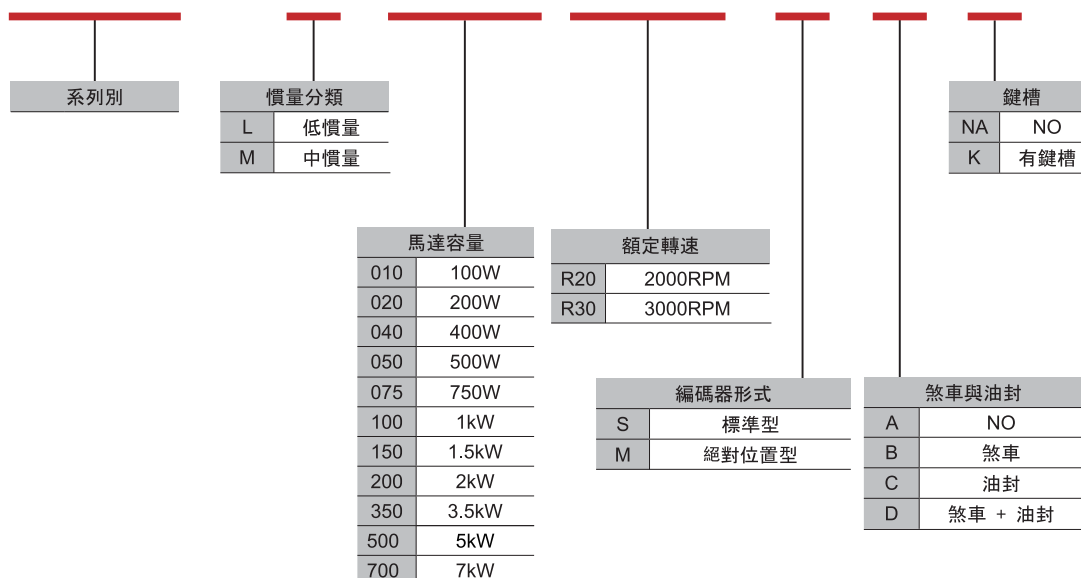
系列別

| 慣量分類 | |
|---|---|
| L | 低慣量 |
| M | 中慣量 |

| 馬達容量 | |
|---|---|
| 010 | 100W |
| 020 | 200W |
| 040 | 400W |
| 050 | 500W |
| 075 | 750W |
| 100 | 1kW |
| 150 | 1.5kW |
| 200 | 2kW |
| 350 | 3.5kW |
| 500 | 5kW |
| 700 | 7kW |

| 額定轉速 | |
|---|---|
| R20 | 2000RPM |
| R30 | 3000RPM |

| 編碼器形式 | |
|---|---|
| S | 標準型 |
| M | 絕對位置型 |

| 煞車與油封 | |
|---|---|
| A | NO |
| B | 煞車 |
| C | 油封 |
| D | 煞車 + 油封 |

| 鍵槽 | |
|---|---|
| NA | NO |
| K | 有鍵槽 |